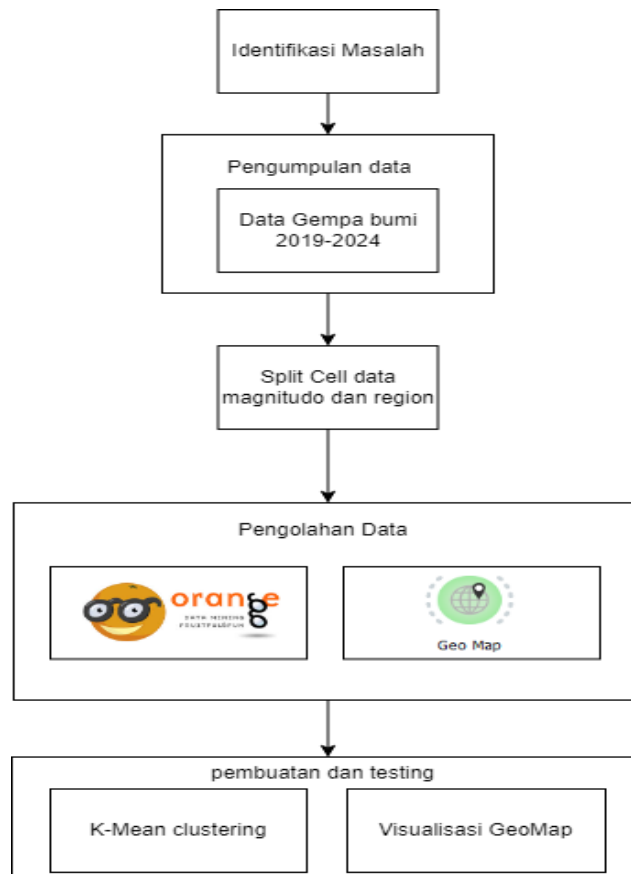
Identifikasi Masalah

Pengumpulan data

Data Gempa bumi 2019-2024

Split Cell data magnitudo dan region

Pengolahan Data

orange
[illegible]

Geo Map

pembuatan dan testing

K-Mean clustering

Visualisasi GeoMap